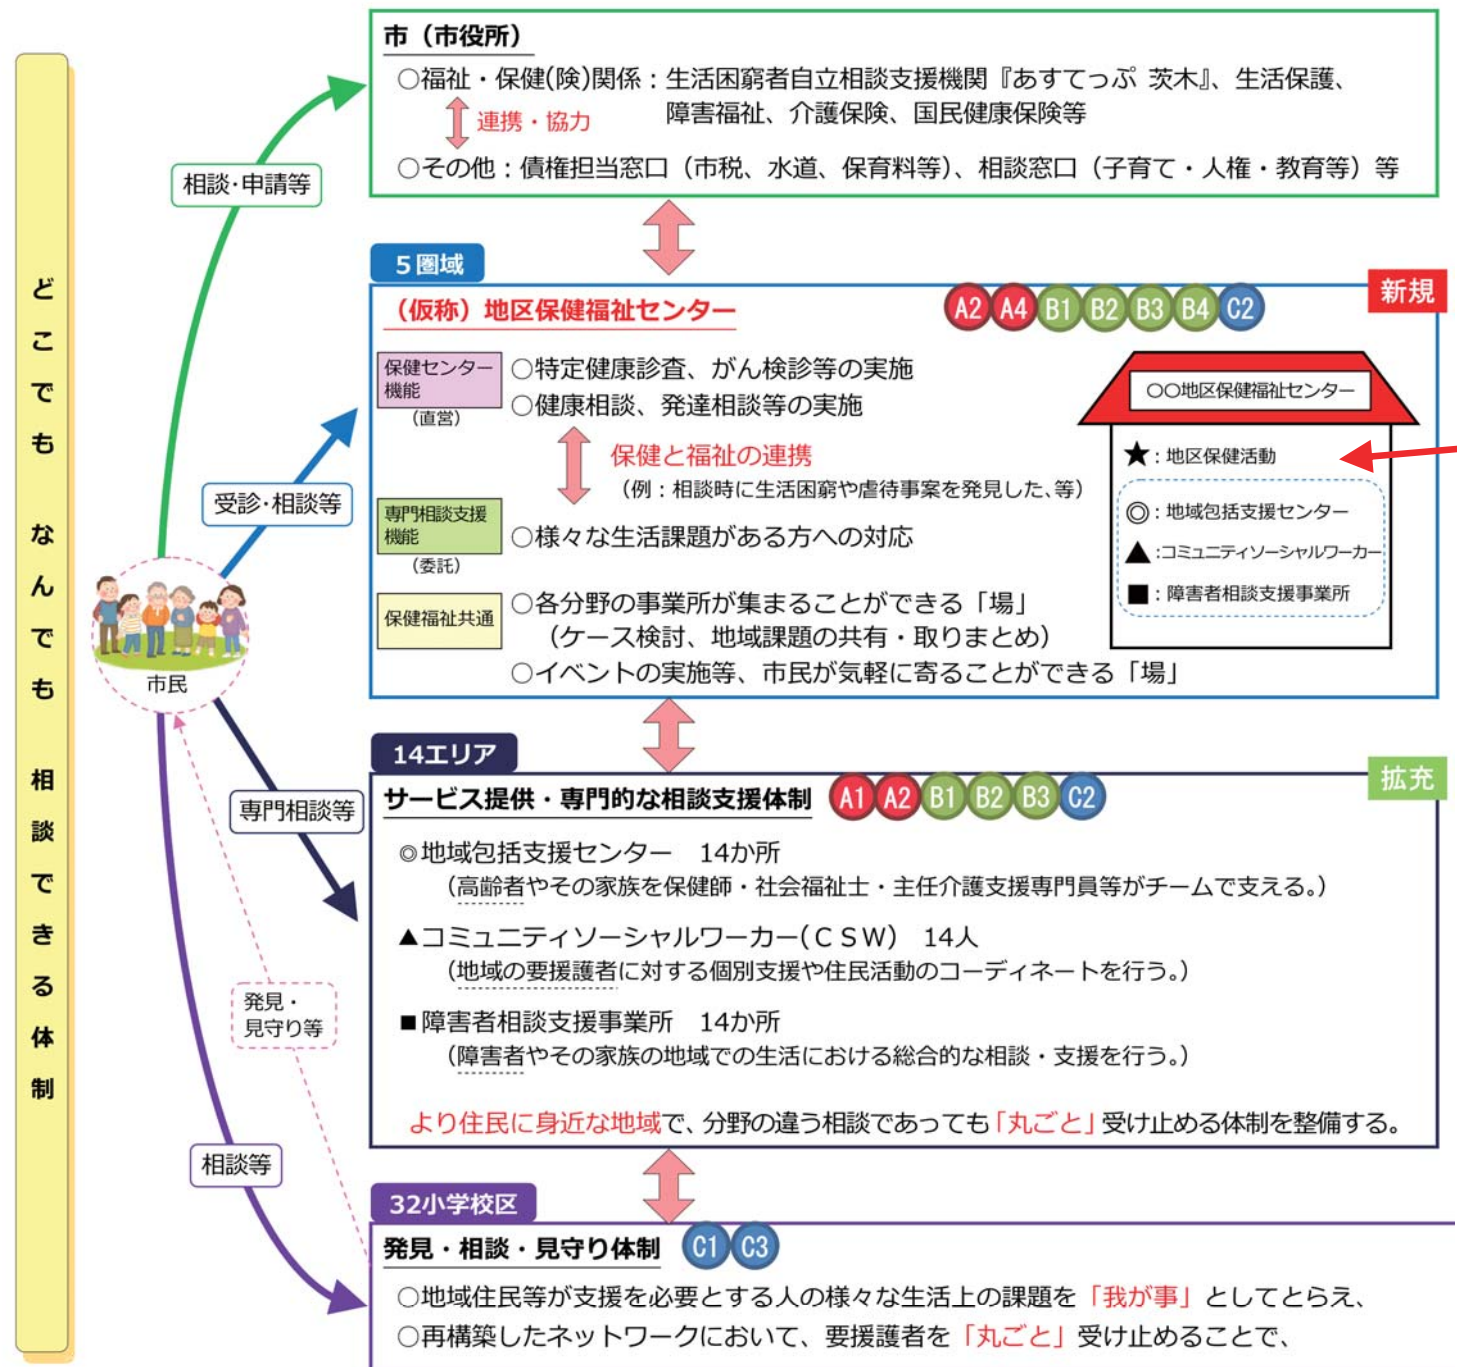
どこでも なんでも 相談できる体制

市民

相談·申請等

受診·相談等

専門相談等

発見・見守り等

相談等

市（市役所）

○福祉・保健(険)関係：生活困窮者自立相談支援機関『あすてっぷ 茨木』、生活保護、障害福祉、介護保険、国民健康保険等

連携・協力

○その他：債権担当窓口（市税、水道、保育料等）、相談窓口（子育て・人権・教育等）等

5圏域

新規

（仮称）地区保健福祉センター

A2 A4 B1 B2 B3 B4 C2

保健センター機能（直営）

○特定健康診査、がん検診等の実施
○健康相談、発達相談等の実施

保健と福祉の連携
（例：相談時に生活困窮や虐待事案を発見した、等）

専門相談支援機能（委託）

○様々な生活課題がある方への対応

保健福祉共通

○各分野の事業所が集まることができる「場」
（ケース検討、地域課題の共有・取りまとめ）
○イベントの実施等、市民が気軽に寄ることができる「場」

○○地区保健福祉センター

★：地区保健活動
◎：地域包括支援センター
▲：コミュニティソーシャルワーカー
■：障害者相談支援事業所

14エリア

拡充

サービス提供・専門的な相談支援体制

A1 A2 B1 B2 B3 C2

◎地域包括支援センター 14か所
（高齢者やその家族を保健師・社会福祉士・主任介護支援専門員等がチームで支える。）

▲コミュニティソーシャルワーカー（CSW） 14人
（地域の要援護者に対する個別支援や住民活動のコーディネートを行う。）

■障害者相談支援事業所 14か所
（障害者やその家族の地域での生活における総合的な相談・支援を行う。）

より住民に身近な地域で、分野の違う相談であっても「丸ごと」受け止める体制を整備する。

32小学校区

発見・相談・見守り体制

C1 C3

○地域住民等が支援を必要とする人の様々な生活上の課題を「我が事」としてとらえ、
○再構築したネットワークにおいて、要援護者を「丸ごと」受け止めることで、